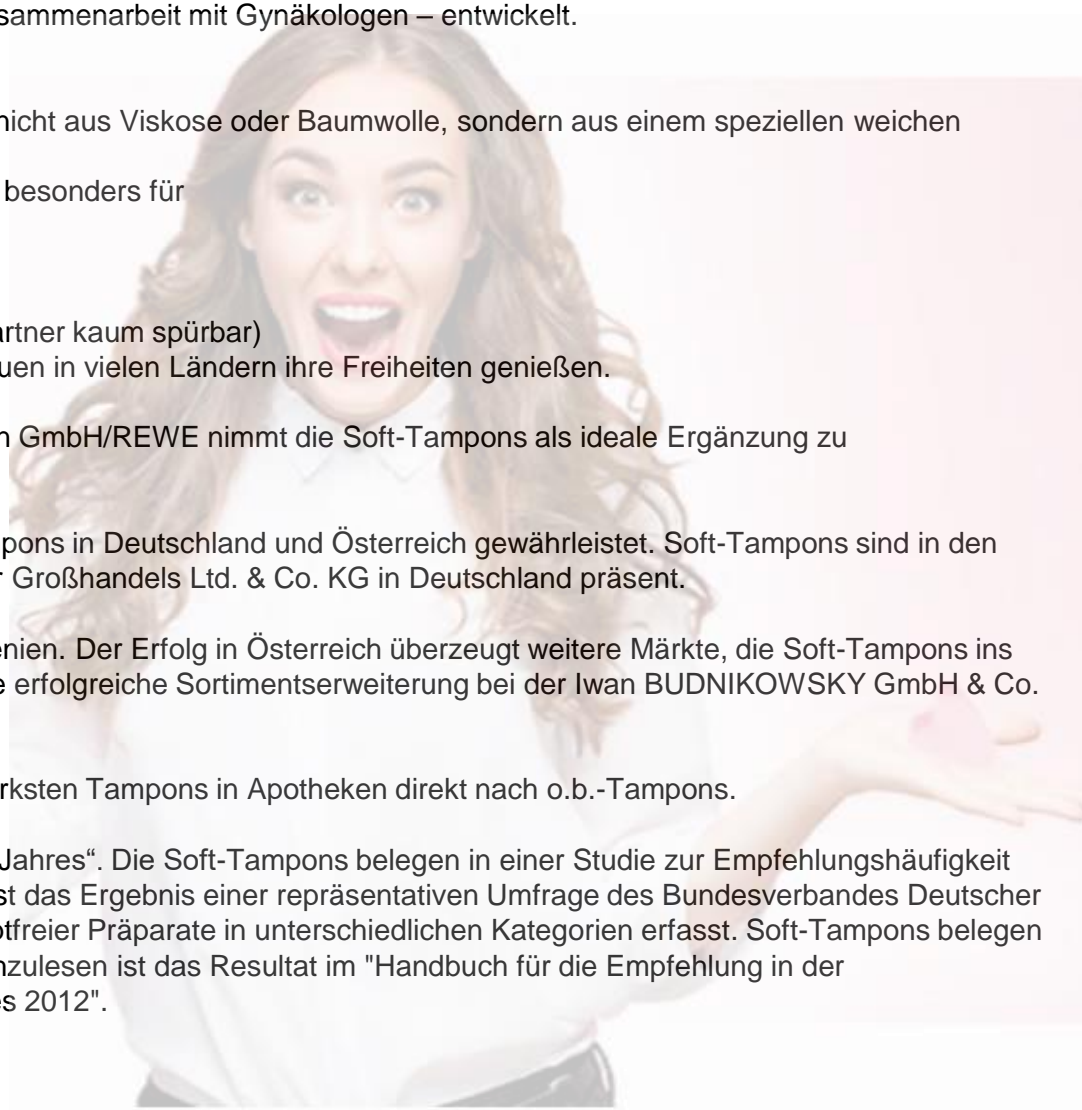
sammenarbeit mit Gynäkologen – entwickelt.

nicht aus Viskose oder Baumwolle, sondern aus einem speziellen weichen

besonders für

artner kaum spürbar)
uen in vielen Ländern ihre Freiheiten genießen.

n GmbH/REWE nimmt die Soft-Tampons als ideale Ergänzung zu

pons in Deutschland und Österreich gewährleistet. Soft-Tampons sind in den
r Großhandels Ltd. & Co. KG in Deutschland präsent.

enien. Der Erfolg in Österreich überzeugt weitere Märkte, die Soft-Tampons ins
e erfolgreiche Sortimentserweiterung bei der Iwan BUDNIKOWSKY GmbH & Co.

rksten Tampons in Apotheken direkt nach o.b.-Tampons.

Jahres". Die Soft-Tampons belegen in einer Studie zur Empfehlungshäufigkeit
st das Ergebnis einer repräsentativen Umfrage des Bundesverbandes Deutscher
otfreier Präparate in unterschiedlichen Kategorien erfasst. Soft-Tampons belegen
nzulesen ist das Resultat im "Handbuch für die Empfehlung in der
es 2012".